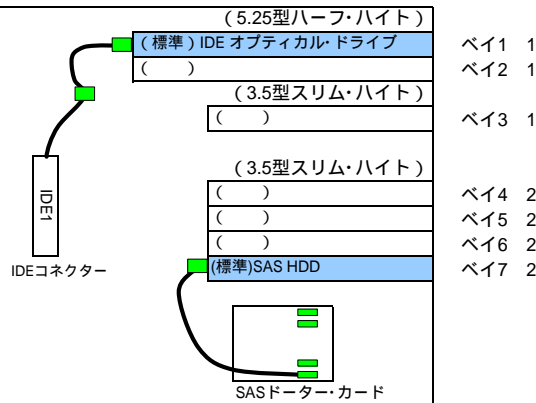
( 5.25型ハーフ･ハイト )

( 標準 ) IDE オプティカル･ドライブ

(    )

( 3.5型スリム･ハイト )

(    )

( 3.5型スリム･ハイト )

(    )

(    )

(    )

(標準)SAS HDD

ベイ1 1

ベイ2 1

ベイ3 1

ベイ4 2

ベイ5 2

ベイ6 2

ベイ7 2

IDE1

IDEコネクター

SASドーター･カード